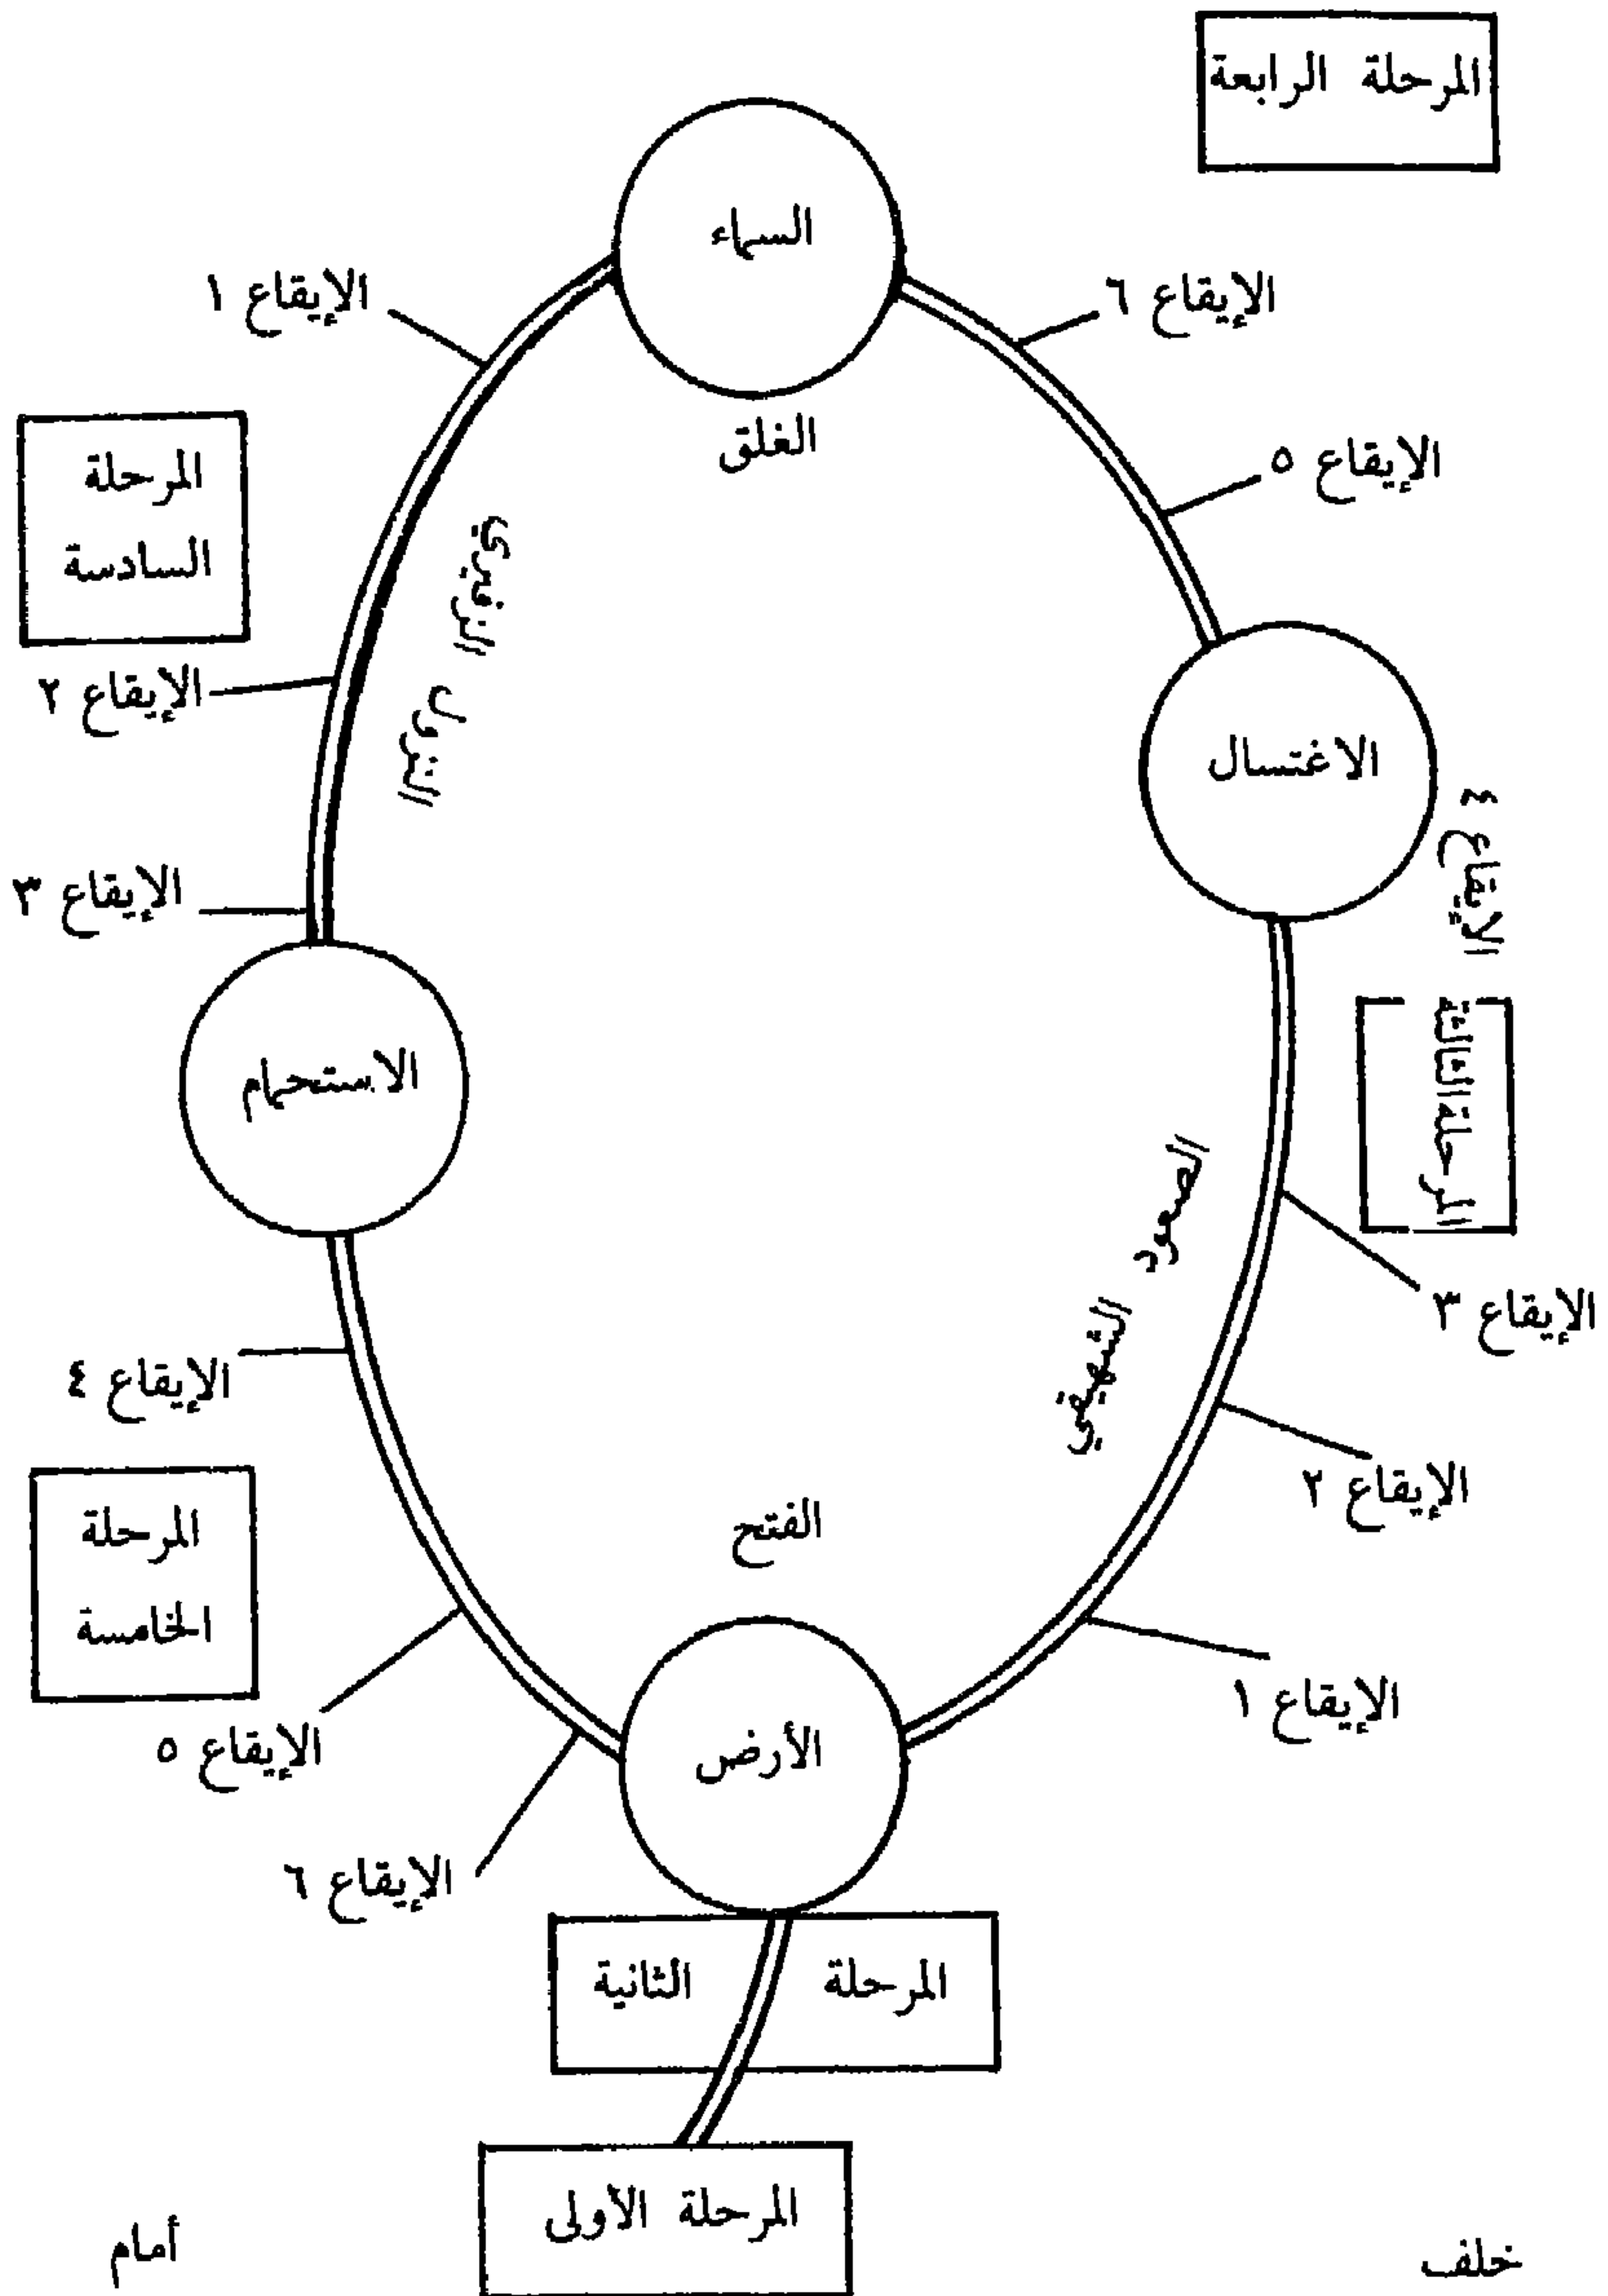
المرحلة الرابعة

السماء

الإيقاع ١

الإيقاع ٦

الغلق

الإيقاع ٥

المرحلة السادسة

النزول التدريجي

الإيقاع ٢

الاغتسال

الإيقاع ٤

الإيقاع ٣

المرحلة الثالثة

الاستحمام

الصعود التدريجي

الإيقاع ٣

الإيقاع ٤

الإيقاع ٢

المرحلة الخامسة

الفتح

الإيقاع ١

الإيقاع ٥

الأرض

الإيقاع ٦

المرحلة الثانية

المرحلة الأولى

أمام

خلف